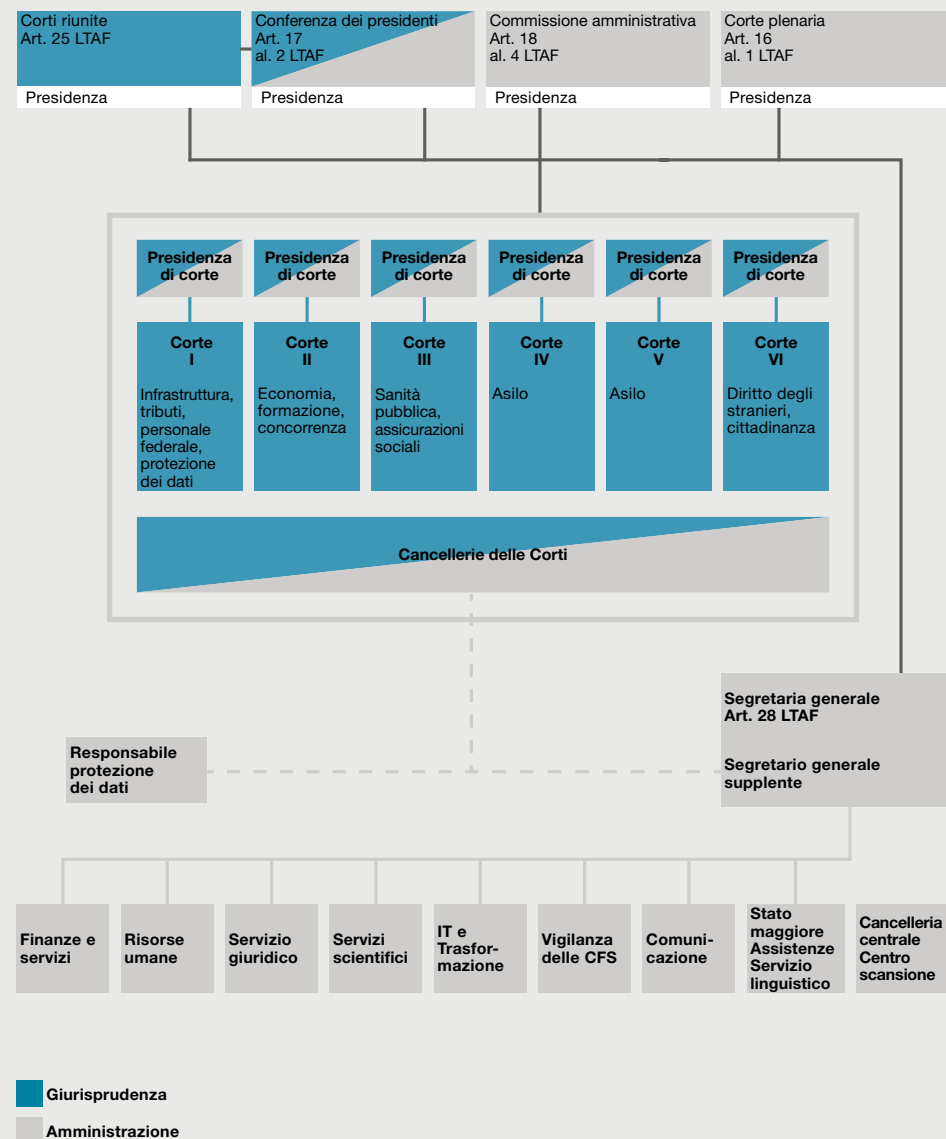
Corti riunite
Art. 25 LTAF
Presidenza

Conferenza dei presidenti
Art. 17
al. 2 LTAF
Presidenza

Commissione amministrativa
Art. 18
al. 4 LTAF
Presidenza

Corte plenaria
Art. 16
al. 1 LTAF
Presidenza

Presidenza di corte

Presidenza di corte

Presidenza di corte

Presidenza di corte

Presidenza di corte

Presidenza di corte

Corte I
Infrastruttura, tributi, personale federale, protezione dei dati

Corte II
Economia, formazione, concorrenza

Corte III
Sanità pubblica, assicurazioni sociali

Corte IV
Asilo

Corte V
Asilo

Corte VI
Diritto degli stranieri, cittadinanza

Cancellerie delle Corti

Segretaria generale
Art. 28 LTAF

Segretario generale supplente

Responsabile protezione dei dati

Finanze e servizi

Risorse umane

Servizio giuridico

Servizi scientifici

IT e Trasformazione

Vigilanza delle CFS

Comunicazione

Stato maggiore Assistenze Servizio linguistico

Cancelleria centrale Centro scansione

Giurisprudenza

Amministrazione